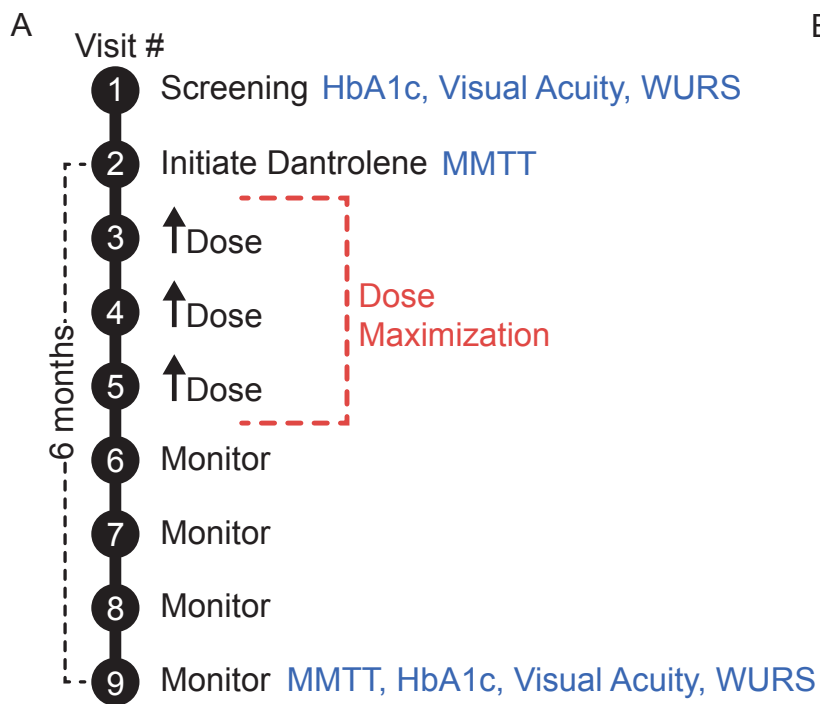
A

Visit #

1 Screening HbA1c, Visual Acuity, WURS

2 Initiate Dantrolene MMTT

3 ↑Dose

4 ↑Dose

5 ↑Dose

Dose Maximization

6 Monitor

7 Monitor

8 Monitor

9 Monitor MMTT, HbA1c, Visual Acuity, WURS

~6 months

B